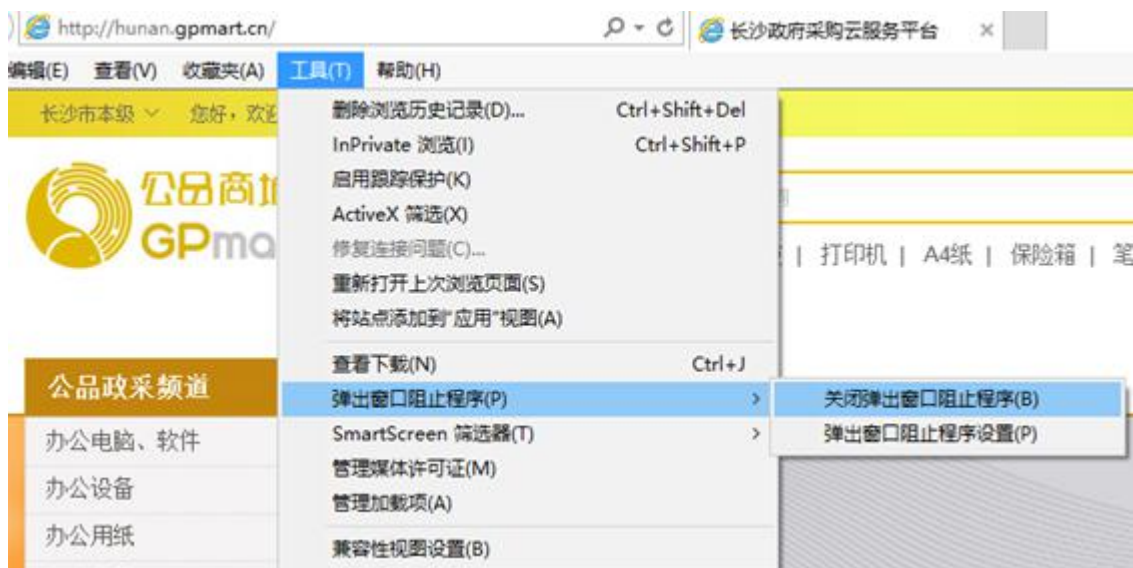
http://hunan.gpmart.cn/
长沙政府采购云服务平台 ×

编辑(E) 查看(V) 收藏夹(A) 工具(T) 帮助(H)

长沙市本级 ∨ 您好，欢迎

公品商城
GPmart

| 打印机 | A4纸 | 保险箱 | 笔

公品政采频道
办公电脑、软件
办公设备
办公用纸

删除浏览历史记录(D)... Ctrl+Shift+Del
InPrivate 浏览(I) Ctrl+Shift+P
启用跟踪保护(K)
ActiveX 筛选(X)
修复连接问题(C)...
重新打开上次浏览页面(S)
将站点添加到"应用"视图(A)
查看下载(N) Ctrl+J
弹出窗口阻止程序(P) >
SmartScreen 筛选器(T) >
管理媒体许可证(M)
管理加载项(A)
兼容性视图设置(B)

关闭弹出窗口阻止程序(B)
弹出窗口阻止程序设置(P)